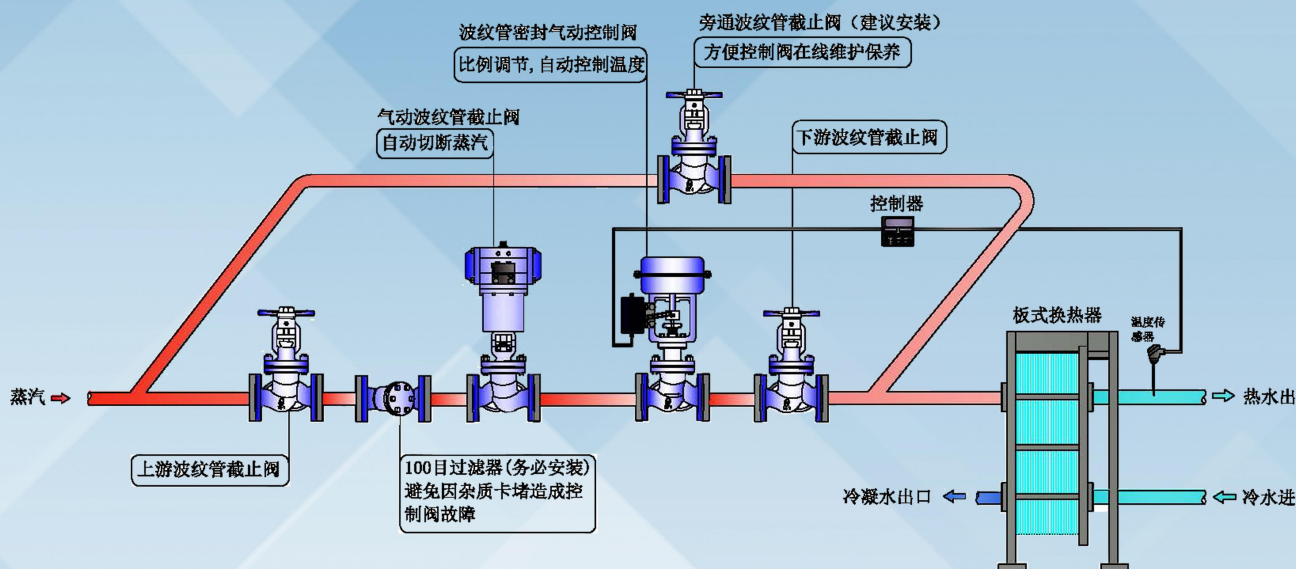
波纹管密封气动控制阀
比例调节，自动控制温度

旁通波纹管截止阀（建议安装）
方便控制阀在线维护保养

气动波纹管截止阀
自动切断蒸汽

下游波纹管截止阀

控制器

板式换热器

温度传感器

蒸汽

热水出

上游波纹管截止阀

100目过滤器（务必安装）
避免因杂质卡堵造成控制阀故障

冷凝水出口

冷水进